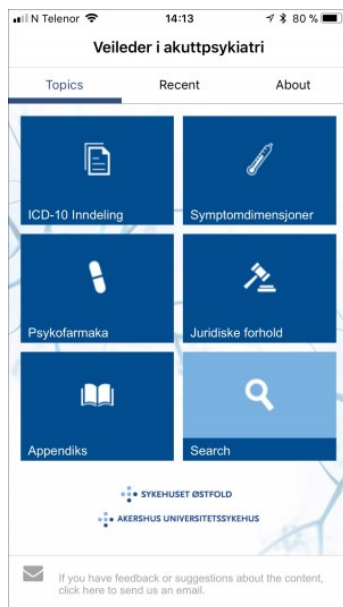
N Telenor 14:13 80 %

Veileder i akuttpsykiatri

Topics
Recent
About

ICD-10 Inndeling
Symptomdimensjoner
Psykofarmaka
Juridiske forhold
Appendiks
Search

SYKEHUSET ØSTFOLD
AKERSHUS UNIVERSITETSSYKEHUS

If you have feedback or suggestions about the content, click here to send us an email.